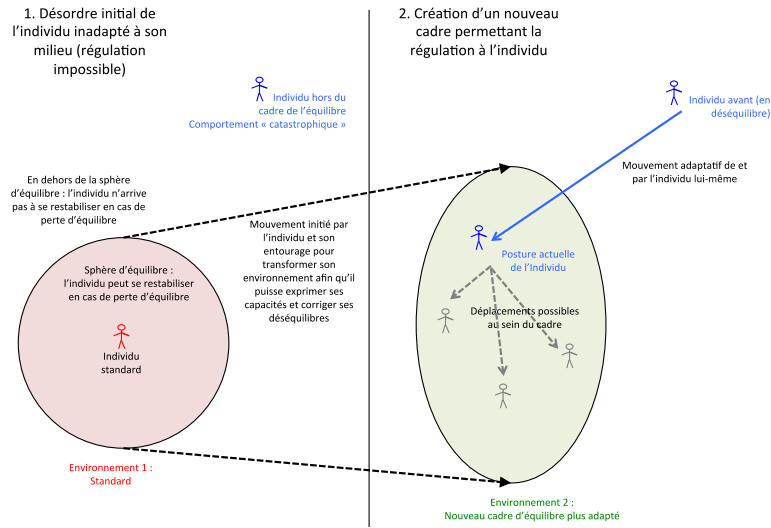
1. Désordre initial de l'individu inadapté à son milieu (régulation impossible)

2. Création d'un nouveau cadre permettant la régulation à l'individu

Individu hors du cadre de l'équilibre
Comportement « catastrophique »

Individu avant (en déséquilibre)

En dehors de la sphère d'équilibre : l'individu n'arrive pas à se restabiliser en cas de perte d'équilibre

Mouvement adaptatif de et par l'individu lui-même

Mouvement initié par l'individu et son entourage pour transformer son environnement afin qu'il puisse exprimer ses capacités et corriger ses déséquilibres

Sphère d'équilibre : l'individu peut se restabiliser en cas de perte d'équilibre

Individu standard

Posture actuelle de l'Individu

Déplacements possibles au sein du cadre

Environnement 1 : Standard

Environnement 2 : Nouveau cadre d'équilibre plus adapté